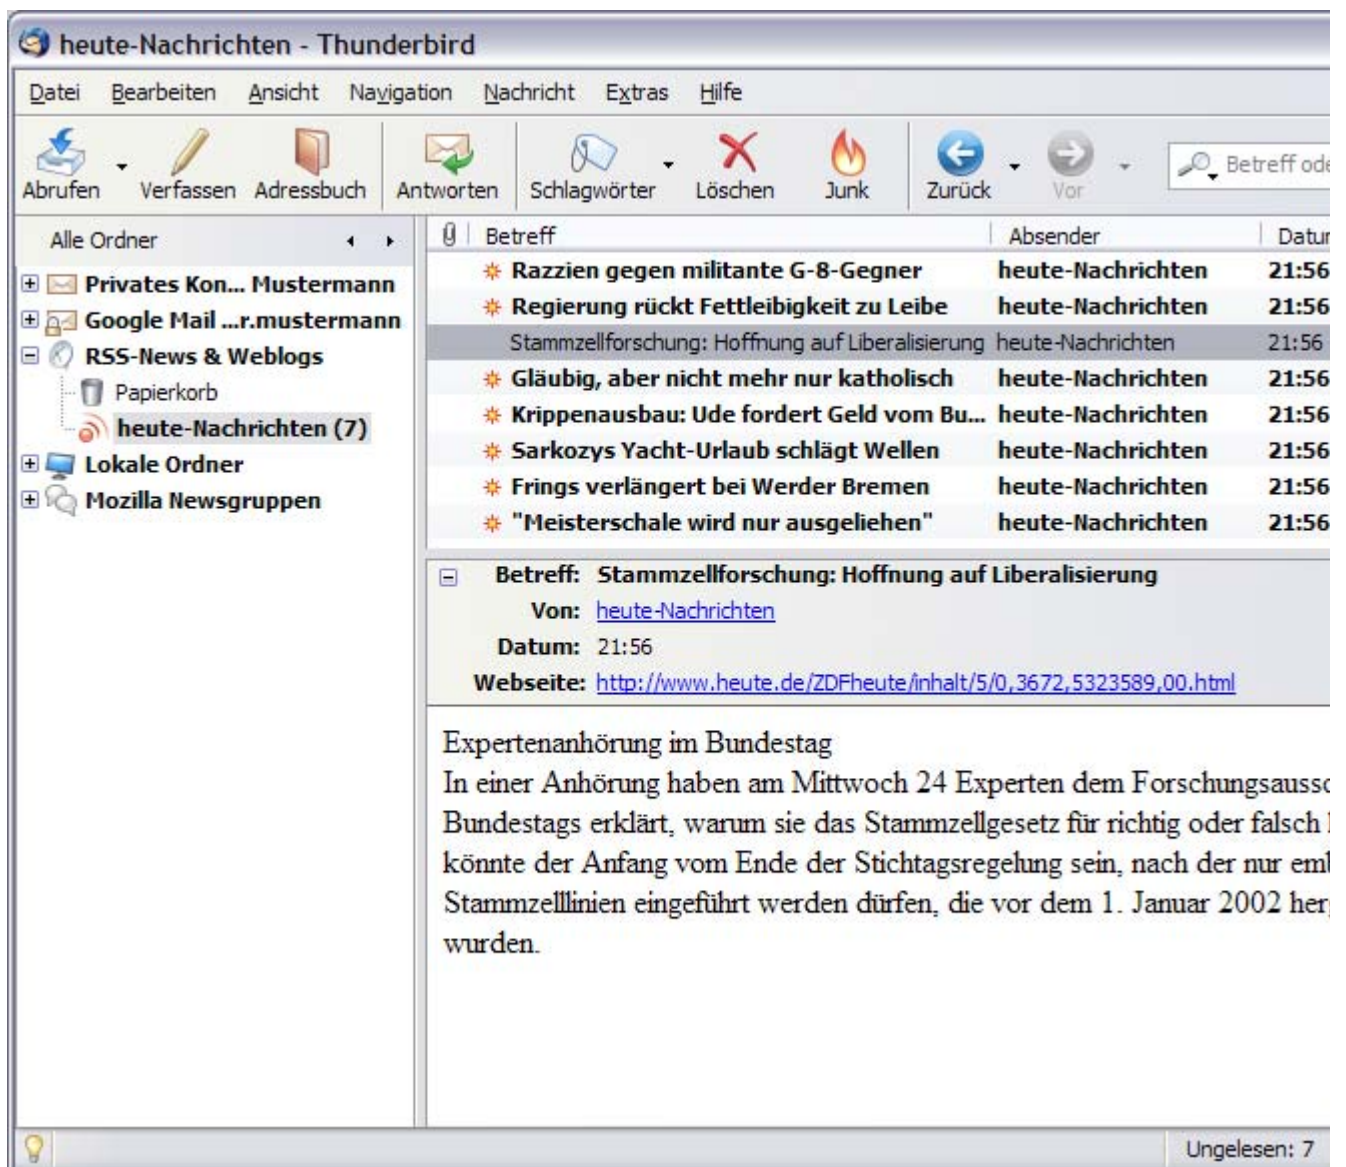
heute-Nachrichten - Thunderbird

Datei Bearbeiten Ansicht Navigation Nachricht Extras Hilfe

Abrufen Verfassen Adressbuch Antworten Schlagwörter Löschen Junk Zurück Vor

Betreff od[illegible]

Alle Ordner

Privates Kon... Mustermann
Google Mail ...r.mustermann
RSS-News & Weblogs
Papierkorb
heute-Nachrichten (7)
Lokale Ordner
Mozilla Newsgruppen

| Betreff | Absender | Datu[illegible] |
|---|---|---|
| Razzien gegen militante G-8-Gegner | heute-Nachrichten | 21:56 |
| Regierung rückt Fettleibigkeit zu Leibe | heute-Nachrichten | 21:56 |
| Stammzellforschung: Hoffnung auf Liberalisierung | heute-Nachrichten | 21:56 |
| Gläubig, aber nicht mehr nur katholisch | heute-Nachrichten | 21:56 |
| Krippenausbau: Ude fordert Geld vom Bu... | heute-Nachrichten | 21:56 |
| Sarkozys Yacht-Urlaub schlägt Wellen | heute-Nachrichten | 21:56 |
| Frings verlängert bei Werder Bremen | heute-Nachrichten | 21:56 |
| "Meisterschale wird nur ausgeliehen" | heute-Nachrichten | 21:56 |

Betreff: Stammzellforschung: Hoffnung auf Liberalisierung
Von: heute-Nachrichten
Datum: 21:56
Webseite: http://www.heute.de/ZDFheute/inhalt/5/0,3672,5323589,00.html

Expertenanhörung im Bundestag
In einer Anhörung haben am Mittwoch 24 Experten dem Forschungsauss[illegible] Bundestags erklärt, warum sie das Stammzellgesetz für richtig oder falsch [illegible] könnte der Anfang vom Ende der Stichtagsregelung sein, nach der nur em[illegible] Stammzelllinien eingeführt werden dürfen, die vor dem 1. Januar 2002 her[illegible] wurden.

Ungelesen: 7